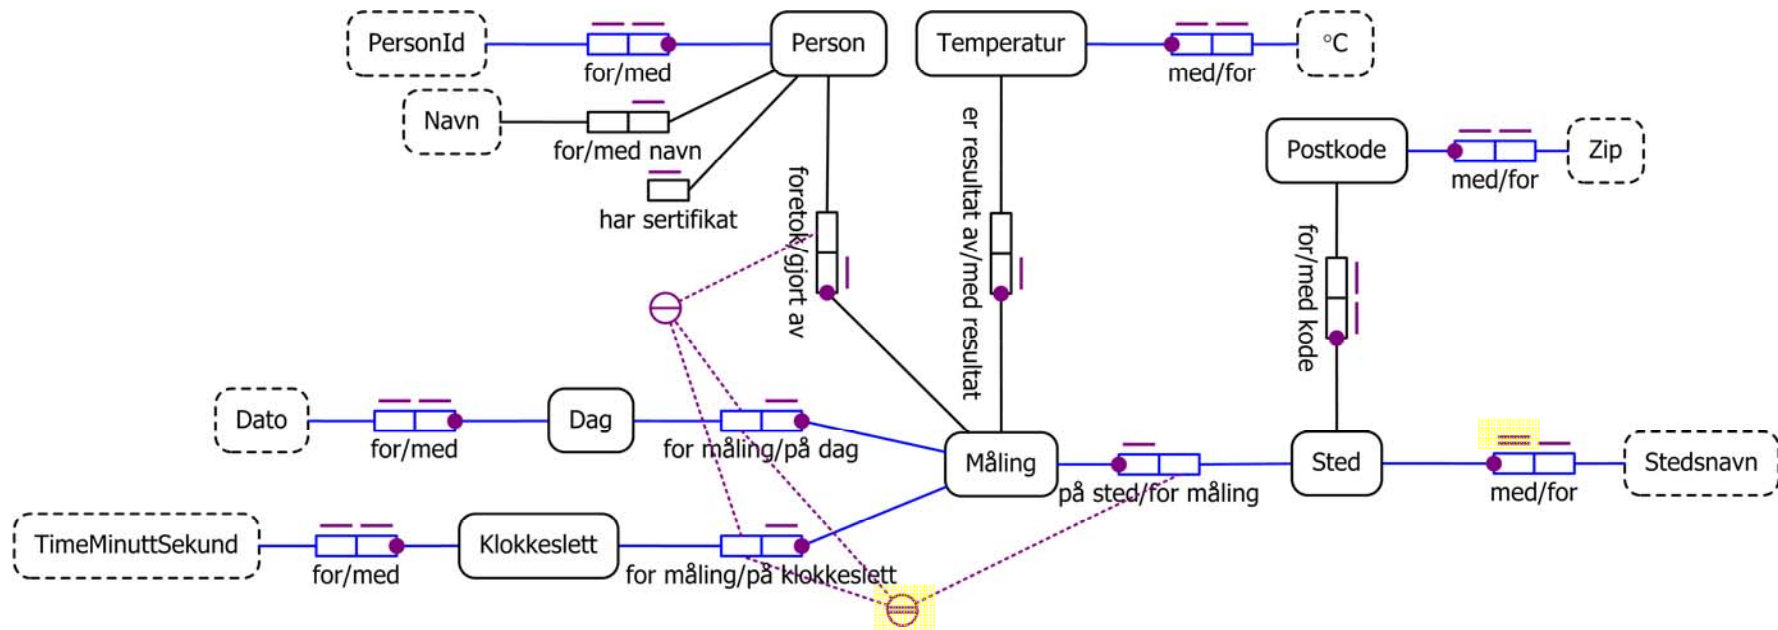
PersonId

for/med

Person

Temperatur

med/for

°C

Navn

for/med navn

har sertifikat

foretok/gjort av

er resultat av/med resultat

Postkode

med/for

Zip

for/med kode

Dato

for/med

Dag

for måling/på dag

Måling

på sted/for måling

Sted

med/for

Stedsnavn

TimeMinuttSekund

for/med

Klokkeslett

for måling/på klokkeslett